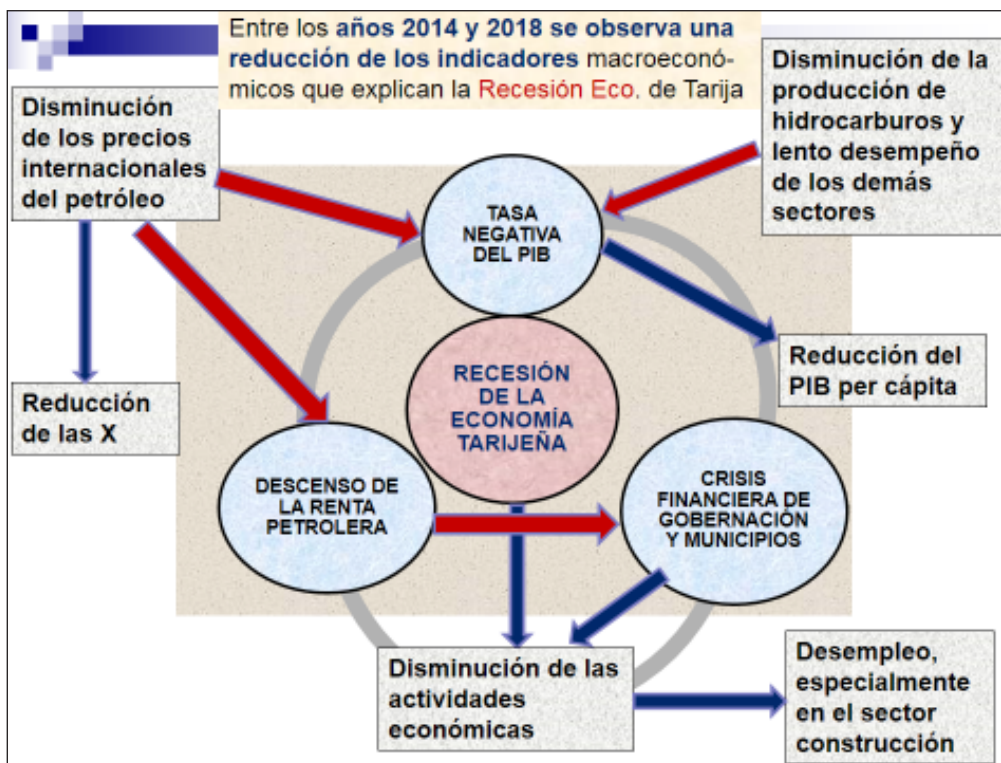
Entre los años 2014 y 2018 se observa una reducción de los indicadores macroeconómicos que explican la Recesión Eco. de Tarija

Disminución de los precios internacionales del petróleo

Disminución de la producción de hidrocarburos y lento desempeño de los demás sectores

TASA NEGATIVA DEL PIB

Reducción del PIB per cápita

RECESIÓN DE LA ECONOMÍA TARIJEÑA

Reducción de las X

DESCENSO DE LA RENTA PETROLERA

CRISIS FINANCIERA DE GOBERNACIÓN Y MUNICIPIOS

Disminución de las actividades económicas

Desempleo, especialmente en el sector construcción